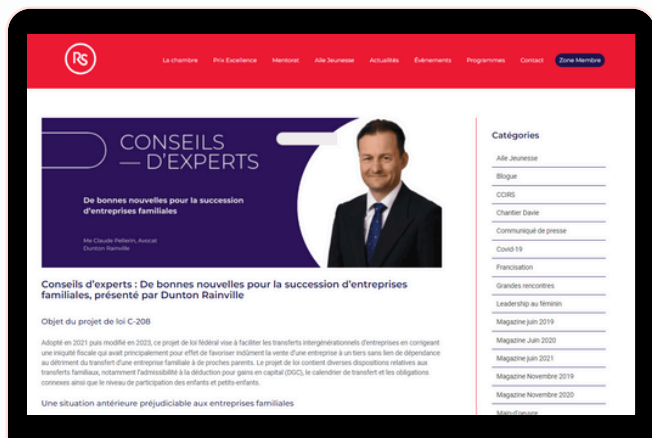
RS

La chambre Prix Excellence Mentorat Aile Jeunesse Actualités Événements Programmes Contact Zone Membre

CONSEILS — D'EXPERTS

De bonnes nouvelles pour la succession d'entreprises familiales

Me Claude Pelletin, Avocat
Dunton Rainville

Conseils d'experts : De bonnes nouvelles pour la succession d'entreprises familiales, présenté par Dunton Rainville

Objet du projet de loi C-208

Adopté en 2021 puis modifié en 2023, ce projet de loi fédéral vise à faciliter les transferts intergénérationnels d'entreprises en corrigeant une iniquité fiscale qui avait principalement pour effet de favoriser indûment la vente d'une entreprise à un tiers sans lien de dépendance au détriment du transfert d'une entreprise familiale à de proches parents. Le projet de loi contient diverses dispositions relatives aux transferts familiaux, notamment l'admissibilité à la déduction pour gains en capital (DGC), le calendrier de transfert et les obligations connexes ainsi que le niveau de participation des enfants et petits-enfants.

Une situation antérieure préjudiciable aux entreprises familiales

Catégories

Aile Jeunesse
Blogue
COIRS
Chantier Davie
Communiqué de presse
Covid-19
Francisation
Grandes rencontres
Leadership au féminin
Magazine juin 2019
Magazine Juin 2020
Magazine juin 2021
Magazine Novembre 2019
Magazine Novembre 2020
Main-d'œuvre